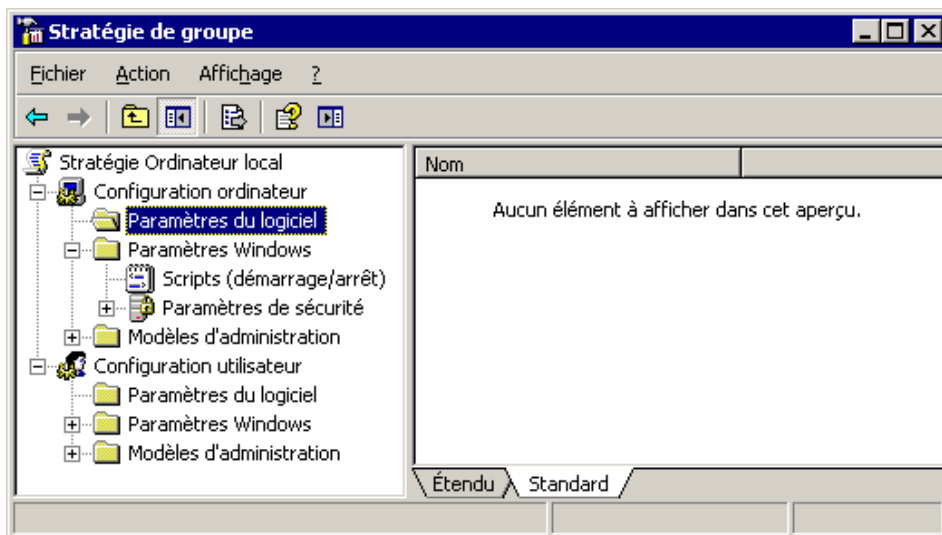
Stratégie de groupe

Fichier Action Affichage ?

Stratégie Ordinateur local
Configuration ordinateur
Paramètres du logiciel
Paramètres Windows
Scripts (démarrage/arrêt)
Paramètres de sécurité
Modèles d'administration
Configuration utilisateur
Paramètres du logiciel
Paramètres Windows
Modèles d'administration

Nom

Aucun élément à afficher dans cet aperçu.

Étendu Standard